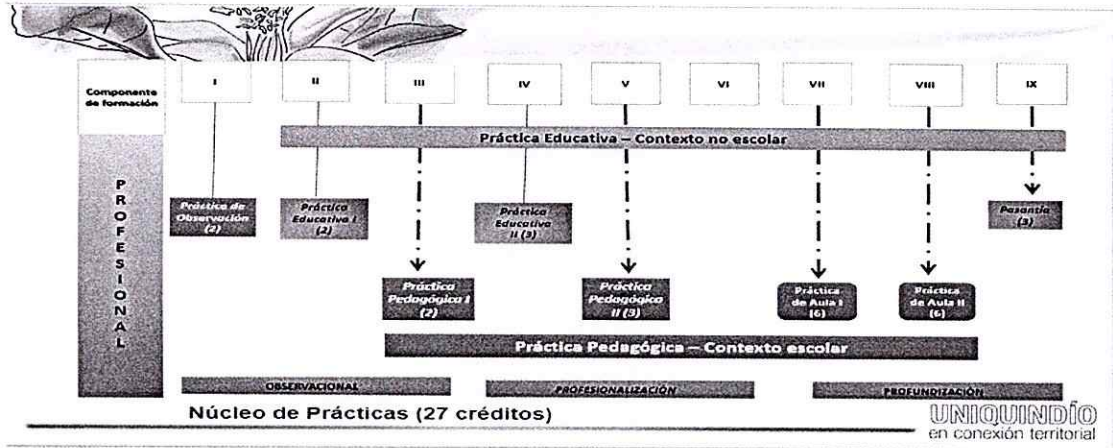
Componente de formación

I

II

III

IV

V

VI

VII

VIII

IX

Práctica Educativa – Contexto no escolar

PROFESIONAL

Práctica de Observación (2)

Práctica Educativa I (2)

Práctica Educativa II (3)

Pasantía (3)

Práctica Pedagógica I (2)

Práctica Pedagógica II (3)

Práctica de Aula I (6)

Práctica de Aula II (6)

Práctica Pedagógica – Contexto escolar

OBSERVACIONAL

PROFESIONALIZACIÓN

PROFUNDIZACIÓN

Núcleo de Prácticas (27 créditos)

UNIQUINDÍO
en conexión territorial